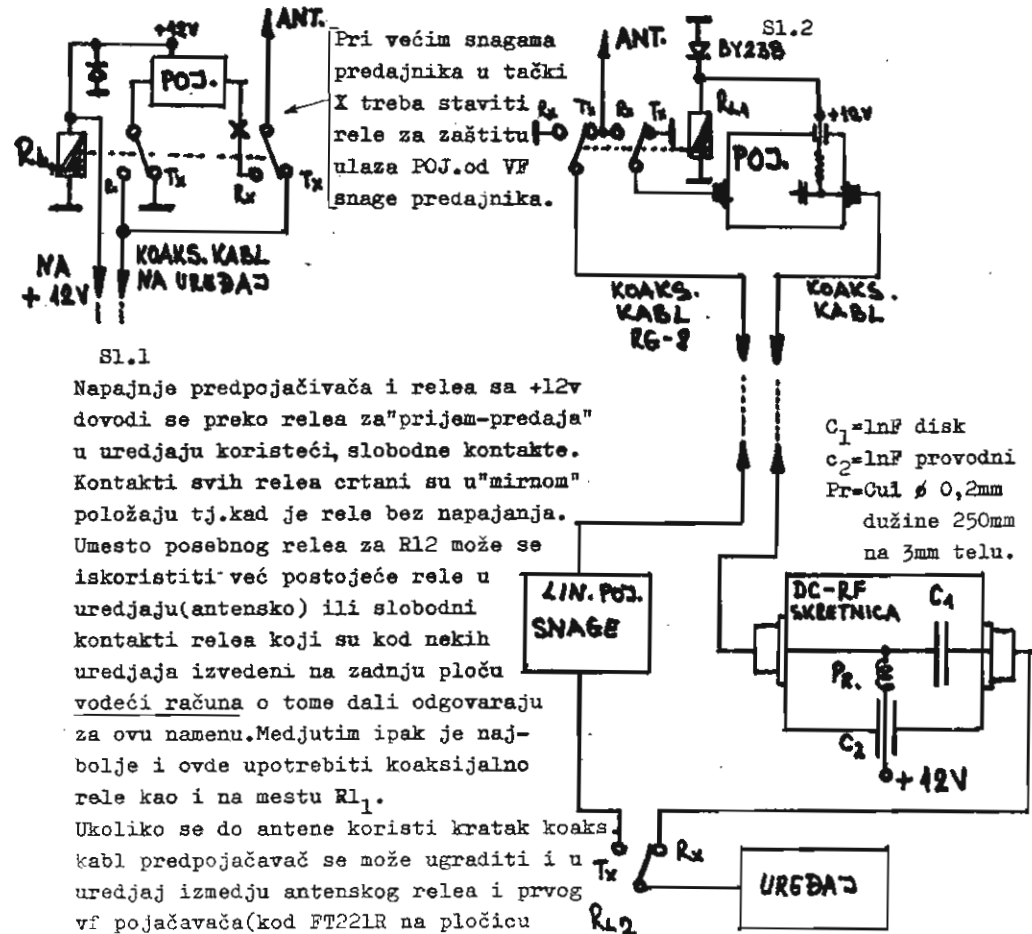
+12V
ANT.
POJ.
Rl1
R
Tx
X
Rx
Tx
NA +12V
KOAKS. KABL NA UREĐAJ

Pri većim snagama predajnika u tački X treba staviti rele za zaštitu ulaza POJ.od VF snage predajnika.

Sl.2
ANT.
BY238
Rx
Tx
R
Tx
RL1
+12V
POJ.
KOAKS. KABL RG-8
KOAKS. KABL

Sl.1

Napajnje predpojačivača i relea sa +12v dovodi se preko relea za"prijem-predaja" u uredjaju koristeći, slobodne kontakte. Kontakti svih relea crtani su u"mirnom" položaju tj.kad je rele bez napajanja. Umesto posebnog relea za Rl2 može se iskoristiti već postojeće rele u uredjaju(antensko) ili slobodni kontakti relea koji su kod nekih uredjaja izvedeni na zadnju ploču vodeći računa o tome dali odgovaraju za ovu namenu.Medjutim ipak je najbolje i ovde upotrebiti koaksijalno rele kao i na mestu $Rl_1$.

Ukoliko se do antene koristi kratak koaks. kabl predpojačavač se može ugraditi i u uredjaj izmedju antenskog relea i prvog vf pojačavača(kod FT221R na pločicu

$C_1$=lnF disk
$c_2$=lnF provodni
Pr=Cul ø 0,2mm dužine 250mm na 3mm telu.

LIN. POJ. SNAGE
DC-RF SKRETNICA
C1
Pr.
C2
+12V
Tx
Rx
RL2
UREĐAJ